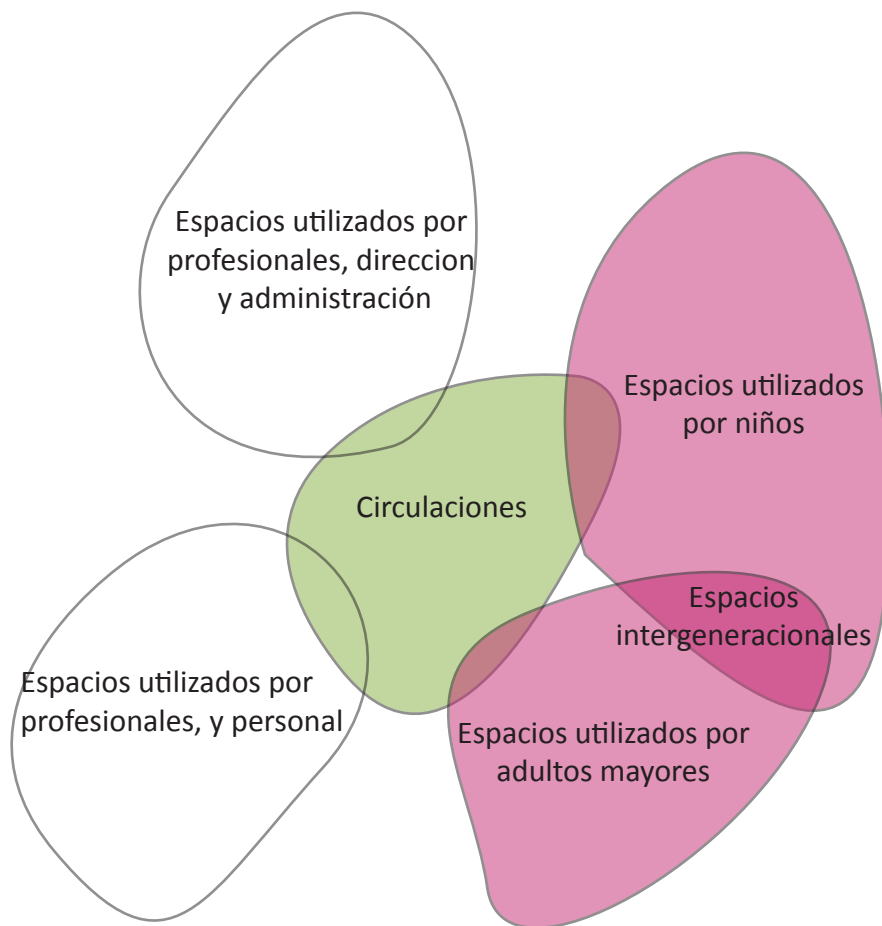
Espacios utilizados por profesionales, direccion y administración

Espacios utilizados por niños

Circulaciones

Espacios intergeneracionales

Espacios utilizados por profesionales, y personal

Espacios utilizados por adultos mayores